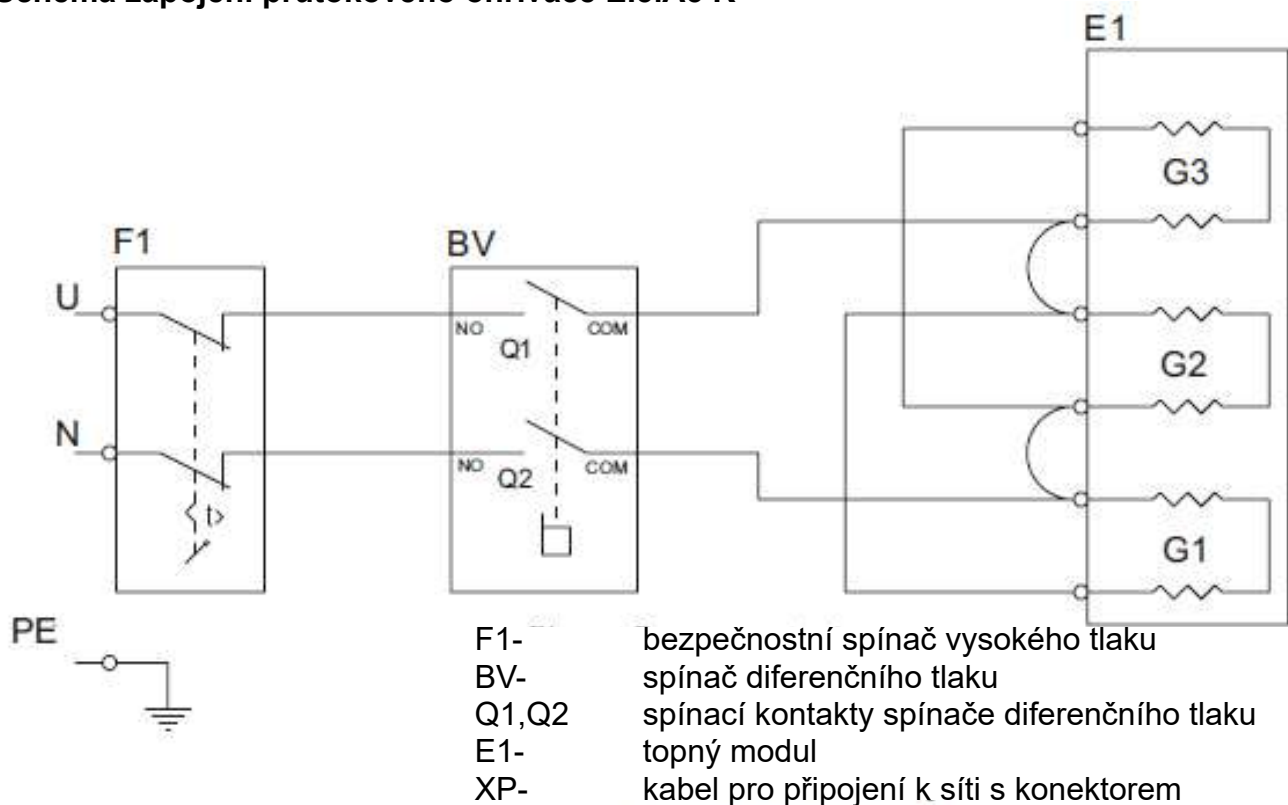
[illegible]

E1

G3

F1

BV

U

NO

COM

Q1

G2

N

NO

COM

Q2

t>

G1

PE

F1- bezpečnostní spínač vysokého tlaku
BV- spínač diferenčního tlaku
Q1,Q2 spínací kontakty spínače diferenčního tlaku
E1- topný modul
XP- kabel pro připojení k síti s konektorem